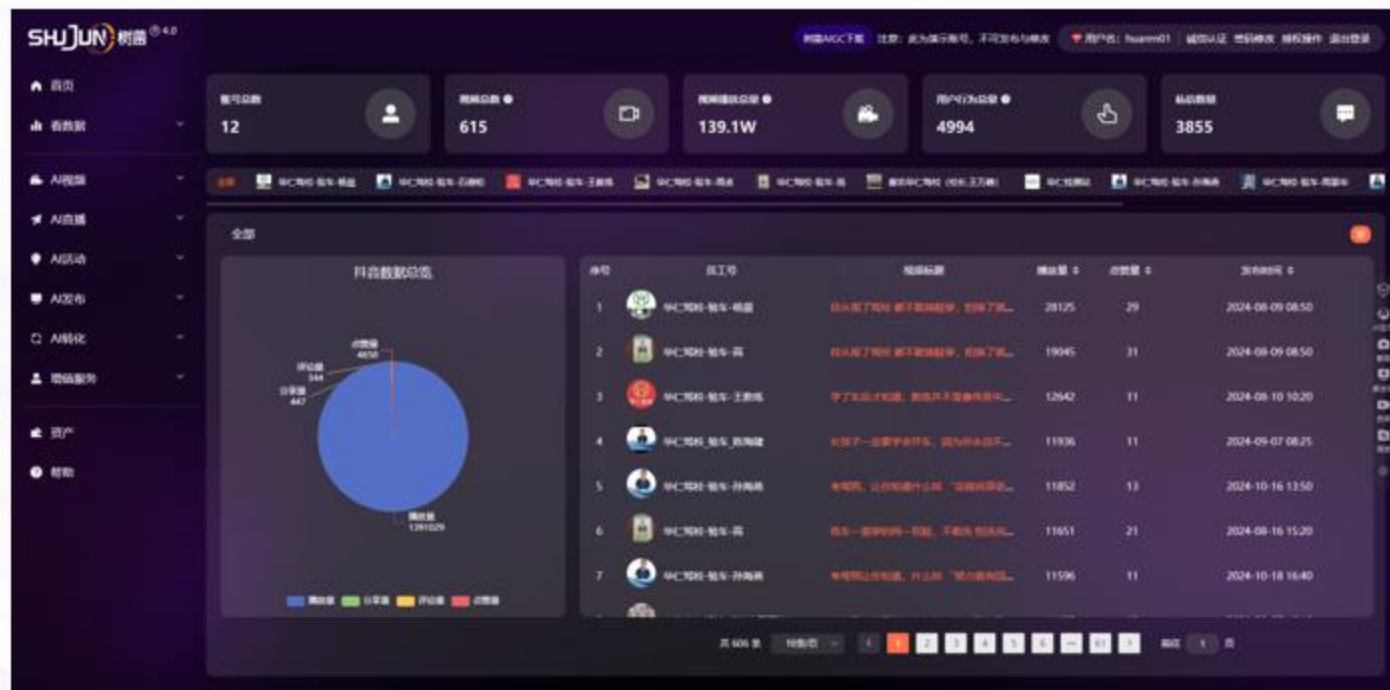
SHUJUN 树图 ® 4.0

树图AIGC下载　注意：此为演示账号，不可发布与修改　用户名：huarm01　诚信认证　密码修改　授权操作　退出登录

首页
看数据
AI视频
AI直播
AI活动
AI发布
AI转化
增值服务
资产
帮助

账号总数
12

视频总数
615

视频播放总量
139.1W

用户行为总量
4994

私信数量
3855

全部　华仁驾校-驾车-杨超　华仁驾校-驾车-石教练　华仁驾校-驾车-王教练　华仁驾校-驾车-周卓　华仁驾校-驾车-肖　新初华仁驾校（驾车王刀刃）　华仁驾校　华仁驾校-驾车-孙海鹏　华仁驾校-驾车-周慧东

全部

抖音数据总览

点赞量
4858
评论量
344
分享量
447
播放量
1391029

播放量　分享量　评论量　点赞量

| 序号 | 员工号 | 视频标题 | 播放量 | 点赞量 | 发布时间 |
|---|---|---|---|---|---|
| 1 | 华仁驾校-驾车-杨超 | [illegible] | 28125 | 29 | 2024-08-09 08:50 |
| 2 | 华仁驾校-驾车-肖 | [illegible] | 19045 | 31 | 2024-08-09 08:50 |
| 3 | 华仁驾校-驾车-王教练 | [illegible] | 12642 | 11 | 2024-08-10 10:20 |
| 4 | 华仁驾校_驾车_陈海婕 | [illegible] | 11936 | 11 | 2024-09-07 08:25 |
| 5 | 华仁驾校-驾车-孙海鹏 | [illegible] | 11852 | 13 | 2024-10-16 13:50 |
| 6 | 华仁驾校-驾车-肖 | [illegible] | 11651 | 21 | 2024-08-16 15:20 |
| 7 | 华仁驾校-驾车-孙海鹏 | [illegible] | 11596 | 11 | 2024-10-18 16:40 |

共 606 条　10条/页　1 2 3 4 5 6 ... 61　前往 1 页